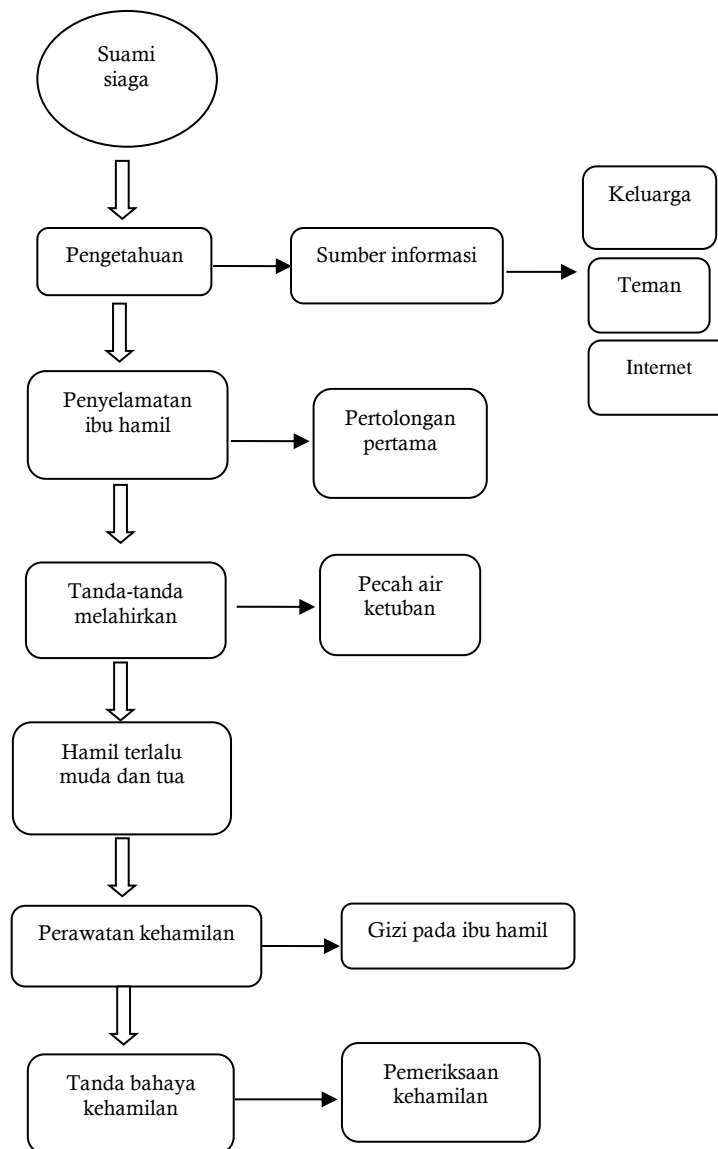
Suami siaga

Pengetahuan

Sumber informasi

Keluarga

Teman

Internet

Penyelamatan ibu hamil

Pertolongan pertama

Tanda-tanda melahirkan

Pecah air ketuban

Hamil terlalu muda dan tua

Perawatan kehamilan

Gizi pada ibu hamil

Tanda bahaya kehamilan

Pemeriksaan kehamilan